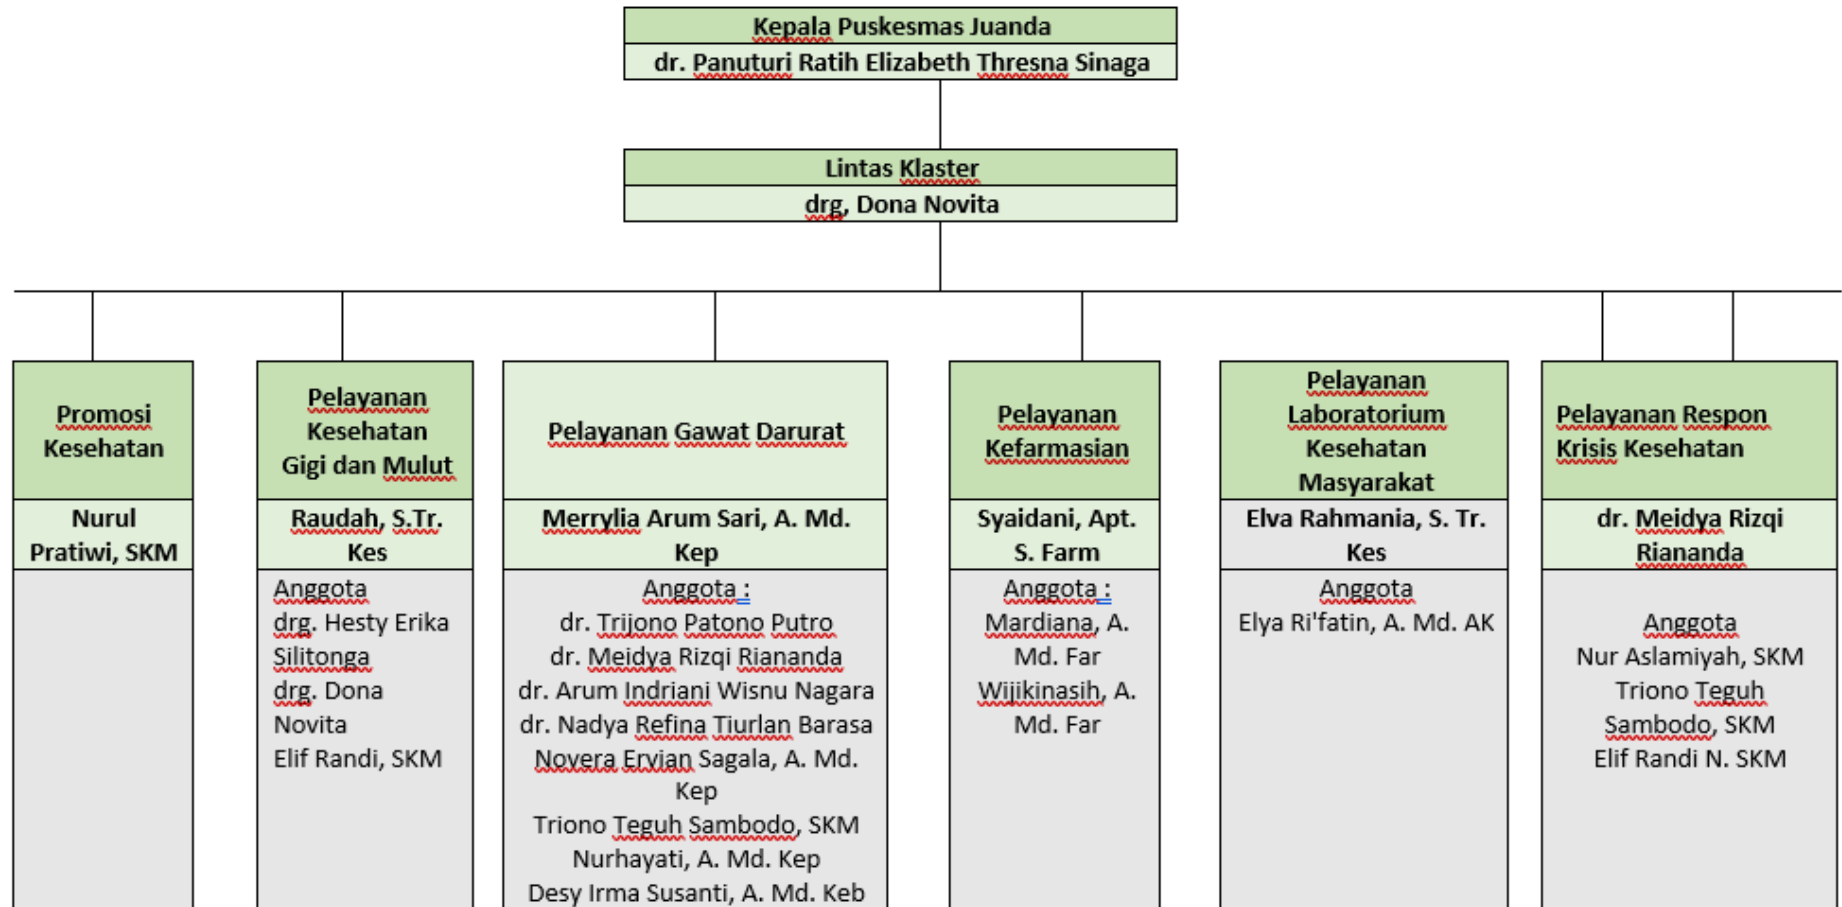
Kepala Puskesmas Juanda
dr. Panuturi Ratih Elizabeth Thresna Sinaga

Lintas Klaster
drg, Dona Novita

Promosi Kesehatan
Nurul Pratiwi, SKM

Pelayanan Kesehatan Gigi dan Mulut
Raudah, S.Tr. Kes
Anggota
drg. Hesty Erika Silitonga
drg. Dona Novita
Elif Randi, SKM

Pelayanan Gawat Darurat
Merrylia Arum Sari, A. Md. Kep
Anggota :
dr. Trijono Patono Putro
dr. Meidya Rizqi Riananda
dr. Arum Indriani Wisnu Nagara
dr. Nadya Refina Tiurlan Barasa
Novera Ervian Sagala, A. Md. Kep
Triono Teguh Sambodo, SKM
Nurhayati, A. Md. Kep
Desy Irma Susanti, A. Md. Keb

Pelayanan Kefarmasian
Syaidani, Apt. S. Farm
Anggota :
Mardiana, A. Md. Far
Wijikinasih, A. Md. Far

Pelayanan Laboratorium Kesehatan Masyarakat
Elva Rahmania, S. Tr. Kes
Anggota
Elya Ri'fatin, A. Md. AK

Pelayanan Respon Krisis Kesehatan
dr. Meidya Rizqi Riananda
Anggota
Nur Aslamiyah, SKM
Triono Teguh Sambodo, SKM
Elif Randi N. SKM